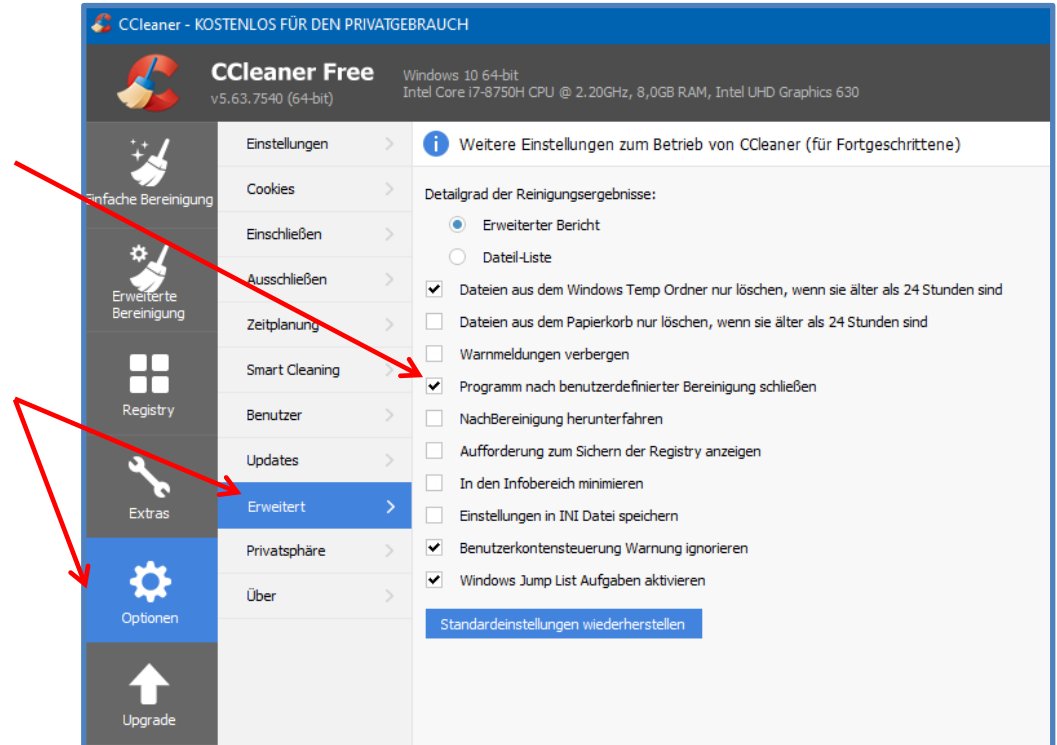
CCleaner - KOSTENLOS FÜR DEN PRIVATGEBRAUCH

CCleaner Free
v5.63.7540 (64-bit)

Windows 10 64-bit
Intel Core i7-8750H CPU @ 2.20GHz, 8,0GB RAM, Intel UHD Graphics 630

Einfache Bereinigung

Erweiterte Bereinigung

Registry

Extras

Optionen

Upgrade

Einstellungen

Cookies

Einschließen

Ausschließen

Zeitplanung

Smart Cleaning

Benutzer

Updates

Erweitert

Privatsphäre

Über

Weitere Einstellungen zum Betrieb von CCleaner (für Fortgeschrittene)

Detailgrad der Reinigungsergebnisse:

Erweiterter Bericht

Dateil-Liste

Dateien aus dem Windows Temp Ordner nur löschen, wenn sie älter als 24 Stunden sind

Dateien aus dem Papierkorb nur löschen, wenn sie älter als 24 Stunden sind

Warnmeldungen verbergen

Programm nach benutzerdefinierter Bereinigung schließen

NachBereinigung herunterfahren

Aufforderung zum Sichern der Registry anzeigen

In den Infobereich minimieren

Einstellungen in INI Datei speichern

Benutzerkontensteuerung Warnung ignorieren

Windows Jump List Aufgaben aktivieren

Standardeinstellungen wiederherstellen